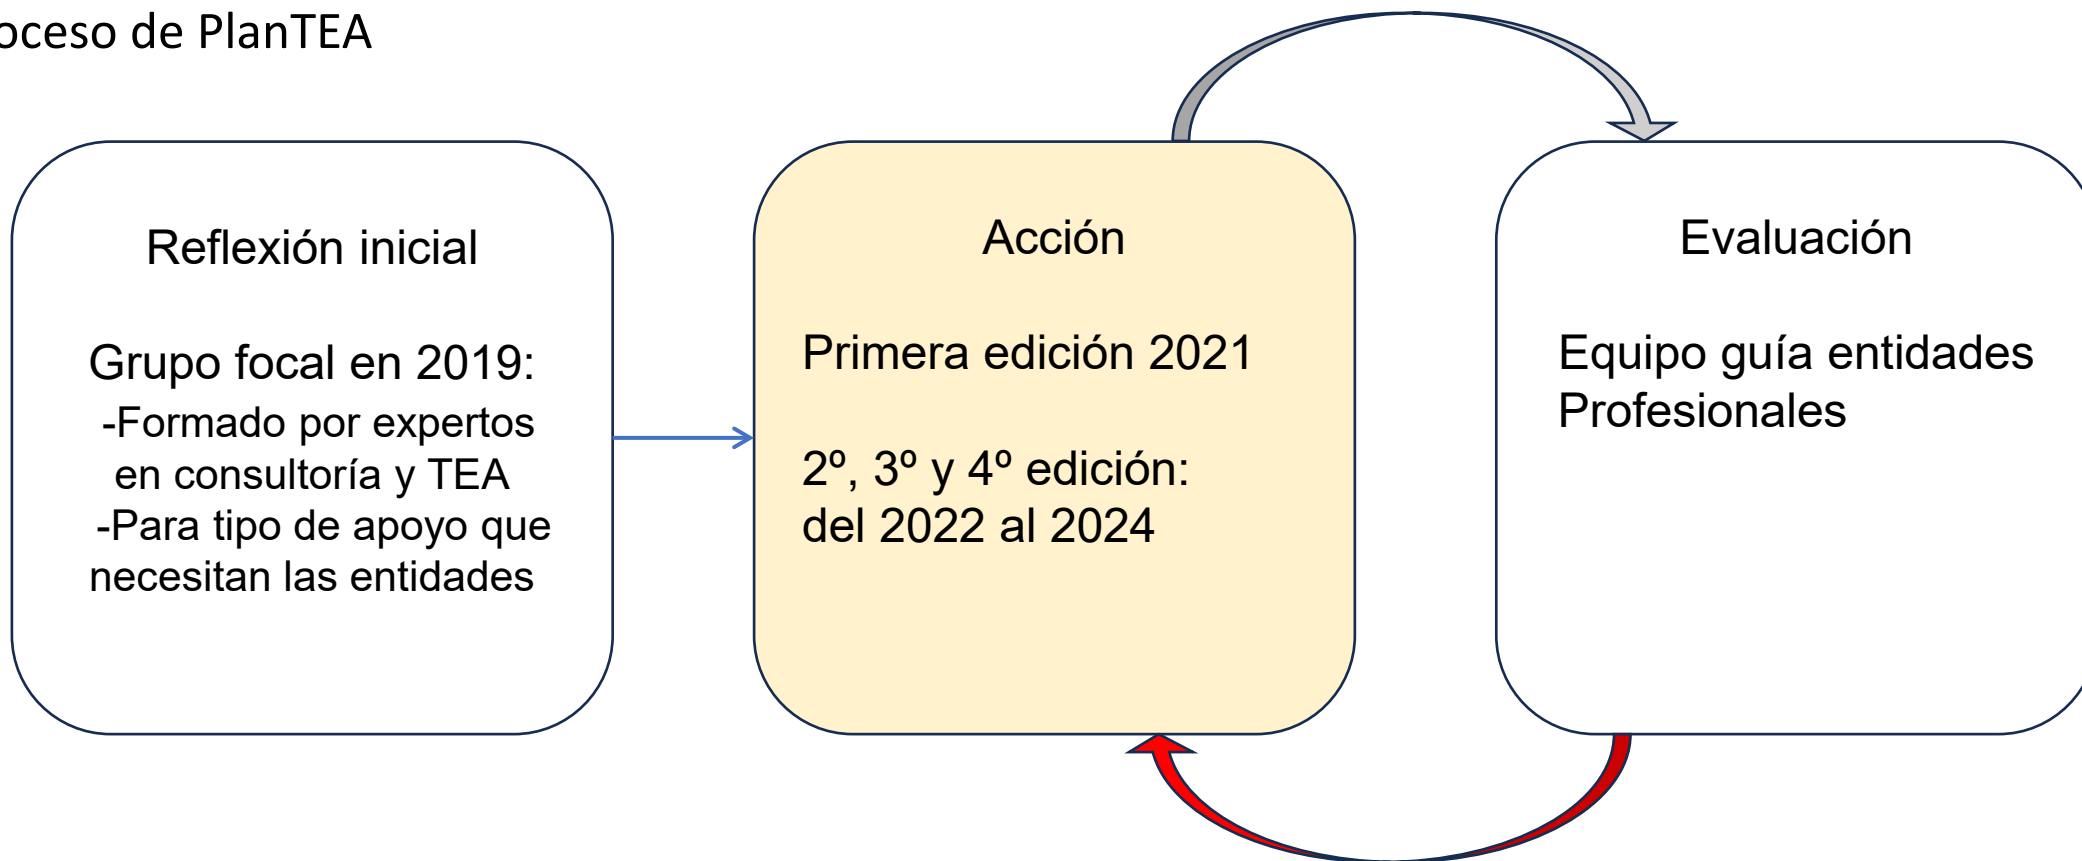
oceso de PlanTEA

Reflexión inicial

Grupo focal en 2019:
-Formado por expertos en consultoría y TEA
-Para tipo de apoyo que necesitan las entidades

Acción

Primera edición 2021

2º, 3º y 4º edición:
del 2022 al 2024

Evaluación

Equipo guía entidades
Profesionales